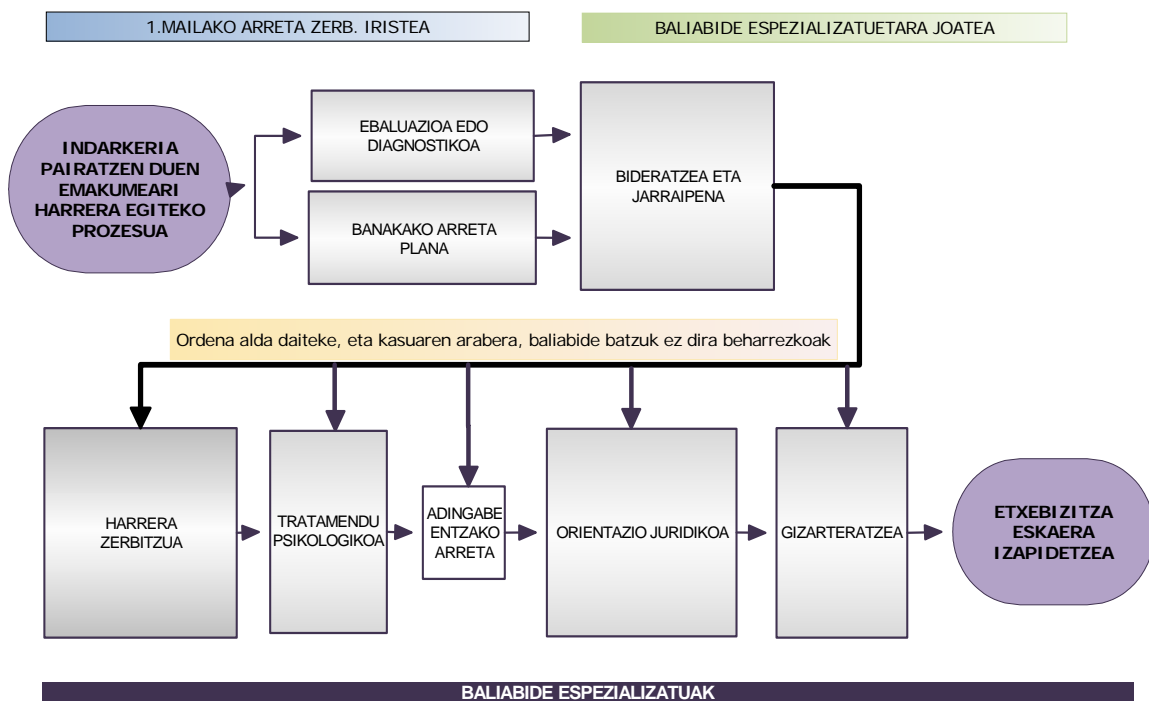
1.MAILAKO ARRETA ZERB. IRISTEA

BALIABIDE ESPEZIALIZATUETARA JOATEA

INDARKERIA PAIRATZEN DUEN EMAKUMEARI HARRERA EGITEKO PROZESUA

EBALUAZIOA EDO DIAGNOSTIKOA

BANAKAKO ARRETA PLANA

BIDERATZEA ETA JARRAIPENA

Ordena alda daiteke, eta kasuaren arabera, baliabide batzuk ez dira beharrezkoak

HARRERA ZERBITZUA

TRATAMENDU PSIKOLOGIKOA

ADINGABE ENTZAKO ARRETA

ORIENTAZIO JURIDIKOA

GIZARTERATZEA

ETXEBIZITZA ESKAERA IZAPIDETZEA

BALIABIDE ESPEZIALIZATUAK